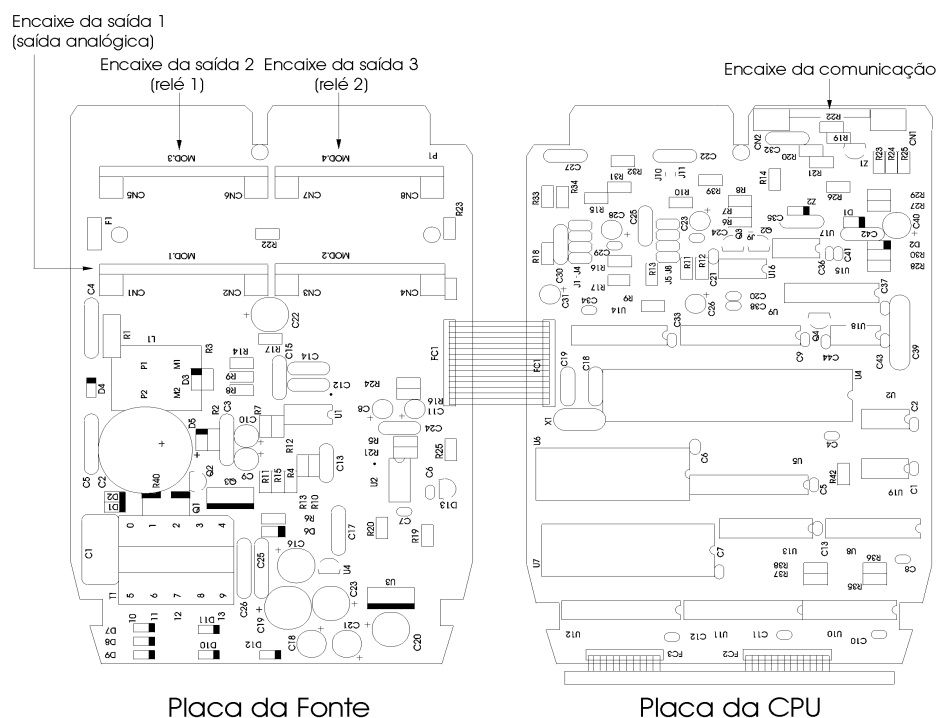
Encaixe da saída 1
(saída analógica)

Encaixe da saída 2
(relé 1)

Encaixe da saída 3
(relé 2)

Encaixe da comunicação

MOD.3 MOD.4 P1
CN5 CN6 CN7 CN8
F1 R22 R23
MOD.1 MOD.2
CN1 CN2 CN3 CN4
C4 C22 R1 L1 P1 M1 R3 D3 M2 P2 R14 R17 C15 C14 R9 R8 C12 R24 D4 R2 C3 R7 U1 C8 C11 R16 D5 C10 R12 R5 R21 C24 C2 C5 R40 Q2 R11 R15 R4 C13 C6 R25 D1 D2 Q3 Q1 R10 R13 U2 D13 R6 D6 C7 C17 R20 R19 C1 0 1 2 3 4 T1 5 6 7 8 9 10 11 12 13 C16 C25 U4 U3 C26 C23 C19 C21 D7 D8 D9 D11 D10 D12 C18 C20 FC1

CN2 R22 R19 CN1 C32 R20 R23 R24 R25 Z1 C27 J10 J11 C22 R21 R14 R32 R31 R10 R39 R8 R29 R27 R33 R34 C25 C28 R15 R7 R6 Z2 D1 C40 R26 C23 C24 Q3 Q2 C35 C42 D2 R18 J1 J4 R16 C29 R13 R17 R12 U17 C41 R30 R28 C30 J5 J8 R11 U16 C36 U15 C31 C34 R9 U14 C21 C26 C20 C38 U9 C37 C33 Q1 U18 C9 C44 C43 C39 FC1 C19 C18 X1 U4 U2 C2 U6 C6 C4 U5 R42 C5 U19 C1 U7 C7 U13 C13 U8 R38 R37 R36 R35 C8 U12 C12 U11 C11 U10 C10 FC3 FC2

Placa da Fonte

Placa da CPU